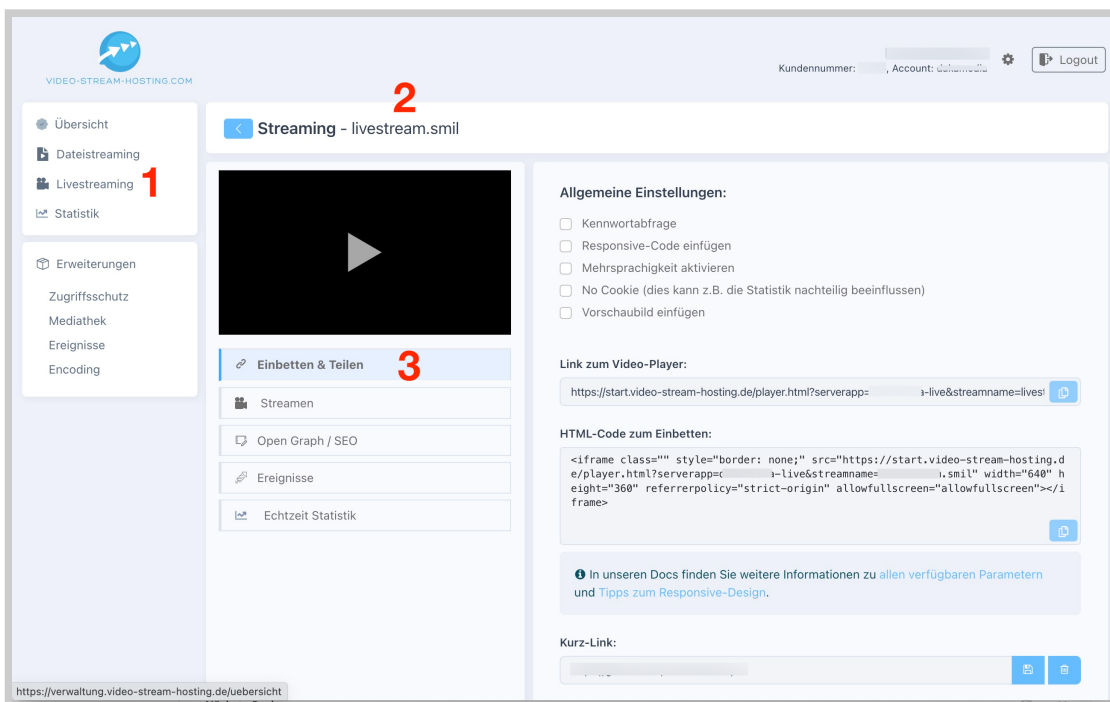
VIDEO-STREAM-HOSTING.COM

Kundennummer: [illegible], Account: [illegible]

Logout

Übersicht
Dateistreaming
Livestreaming 1
Statistik

Erweiterungen
Zugriffsschutz
Mediathek
Ereignisse
Encoding

2
Streaming - livestream.smil

Einbetten & Teilen 3
Streamen
Open Graph / SEO
Ereignisse
Echtzeit Statistik

Allgemeine Einstellungen:

Kennwortabfrage
Responsive-Code einfügen
Mehrsprachigkeit aktivieren
No Cookie (dies kann z.B. die Statistik nachteilig beeinflussen)
Vorschaubild einfügen

Link zum Video-Player:

https://start.video-stream-hosting.de/player.html?serverapp=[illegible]a-live&streamname=livest

HTML-Code zum Einbetten:

<iframe class="" style="border: none;" src="https://start.video-stream-hosting.de/player.html?serverapp=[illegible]a-live&streamname=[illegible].smil" width="640" height="360" referrerpolicy="strict-origin" allowfullscreen="allowfullscreen"></iframe>

In unseren Docs finden Sie weitere Informationen zu allen verfügbaren Parametern und Tipps zum Responsive-Design.

Kurz-Link:

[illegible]

https://verwaltung.video-stream-hosting.de/uebersicht